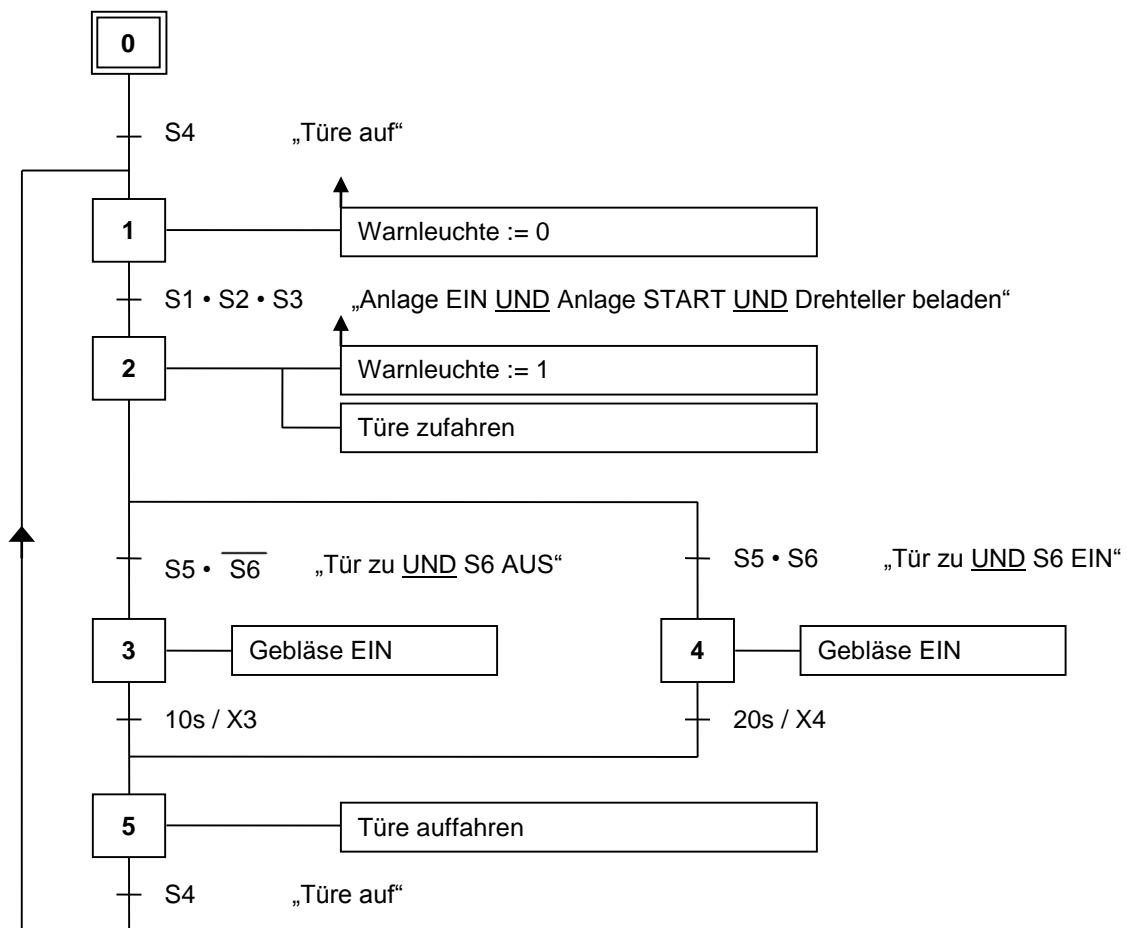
0

S4 „Türe auf“

1

Warnleuchte := 0

S1 • S2 • S3 „Anlage EIN UND Anlage START UND Drehteller beladen“

2

Warnleuchte := 1

Türe zufahren

S5 • $\overline{S6}$ „Tür zu UND S6 AUS“

S5 • S6 „Tür zu UND S6 EIN“

3

Gebläse EIN

4

Gebläse EIN

10s / X3

20s / X4

5

Türe auffahren

S4 „Türe auf“